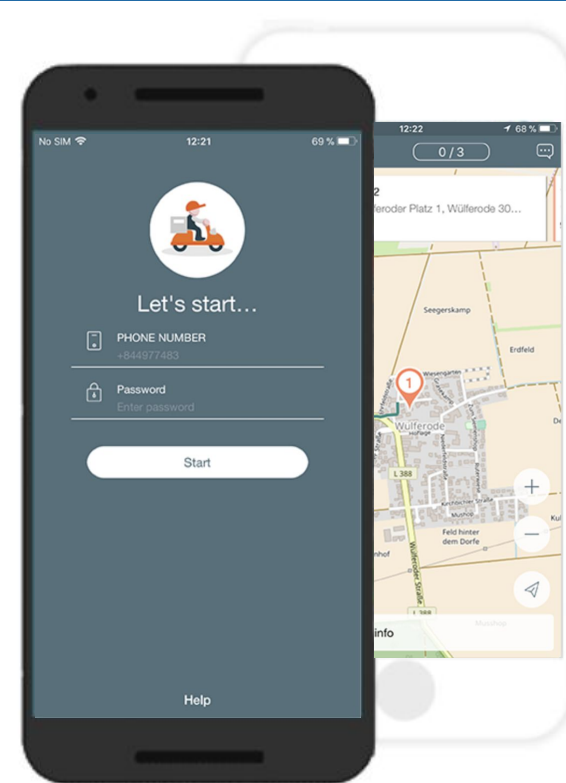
No SIM
12:21
69 %

Let's start...

PHONE NUMBER
+844977483

Password
Enter password

Start

Help

12:22
68 %
0 / 3
2
ferode Platz 1, Wülferode 30...
Seegerskamp
Erdfeld
1
Wülferode
L 388
Feld hinter dem Dorfe
Wülferoder Straße
info